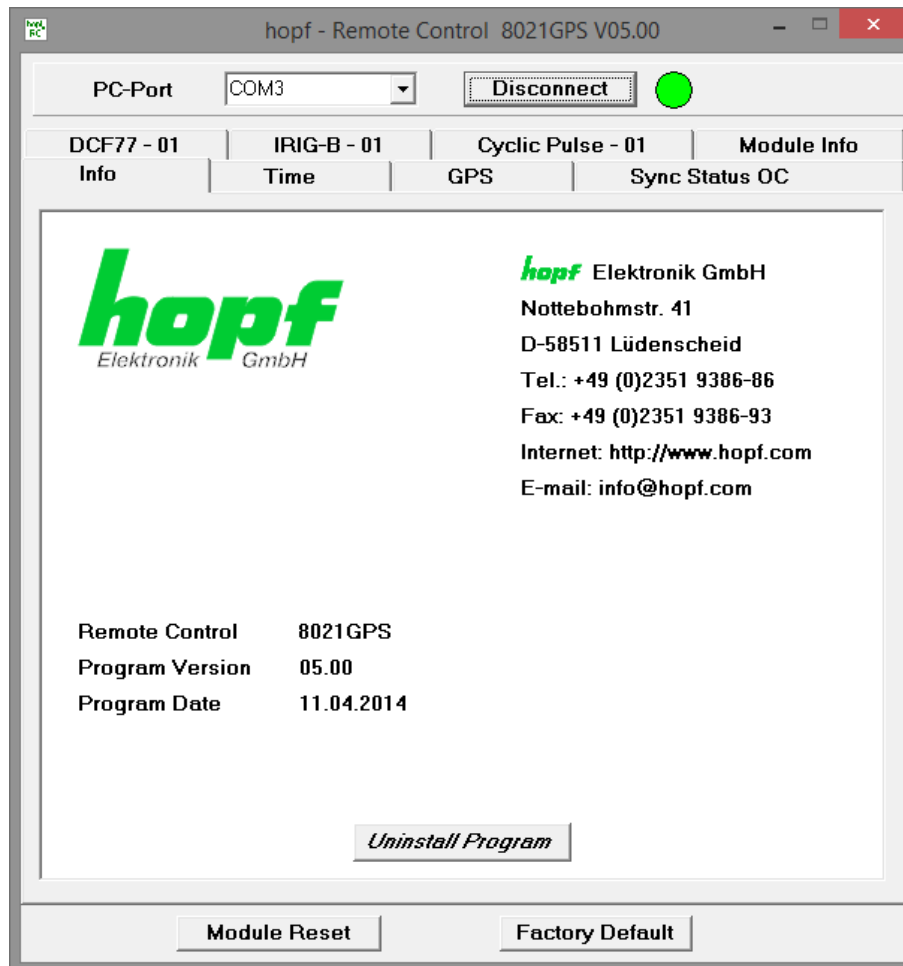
hopf RC

hopf - Remote Control 8021GPS V05.00

PC-Port COM3

Disconnect

DCF77 - 01
IRIG-B - 01
Cyclic Pulse - 01
Module Info
Info
Time
GPS
Sync Status OC

hopf
Elektronik GmbH

hopf Elektronik GmbH
Nottebohmstr. 41
D-58511 Lüdenscheid
Tel.: +49 (0)2351 9386-86
Fax: +49 (0)2351 9386-93
Internet: http://www.hopf.com
E-mail: info@hopf.com

| Remote Control | 8021GPS |
|---|---|
| Program Version | 05.00 |
| Program Date | 11.04.2014 |

Uninstall Program

Module Reset

Factory Default